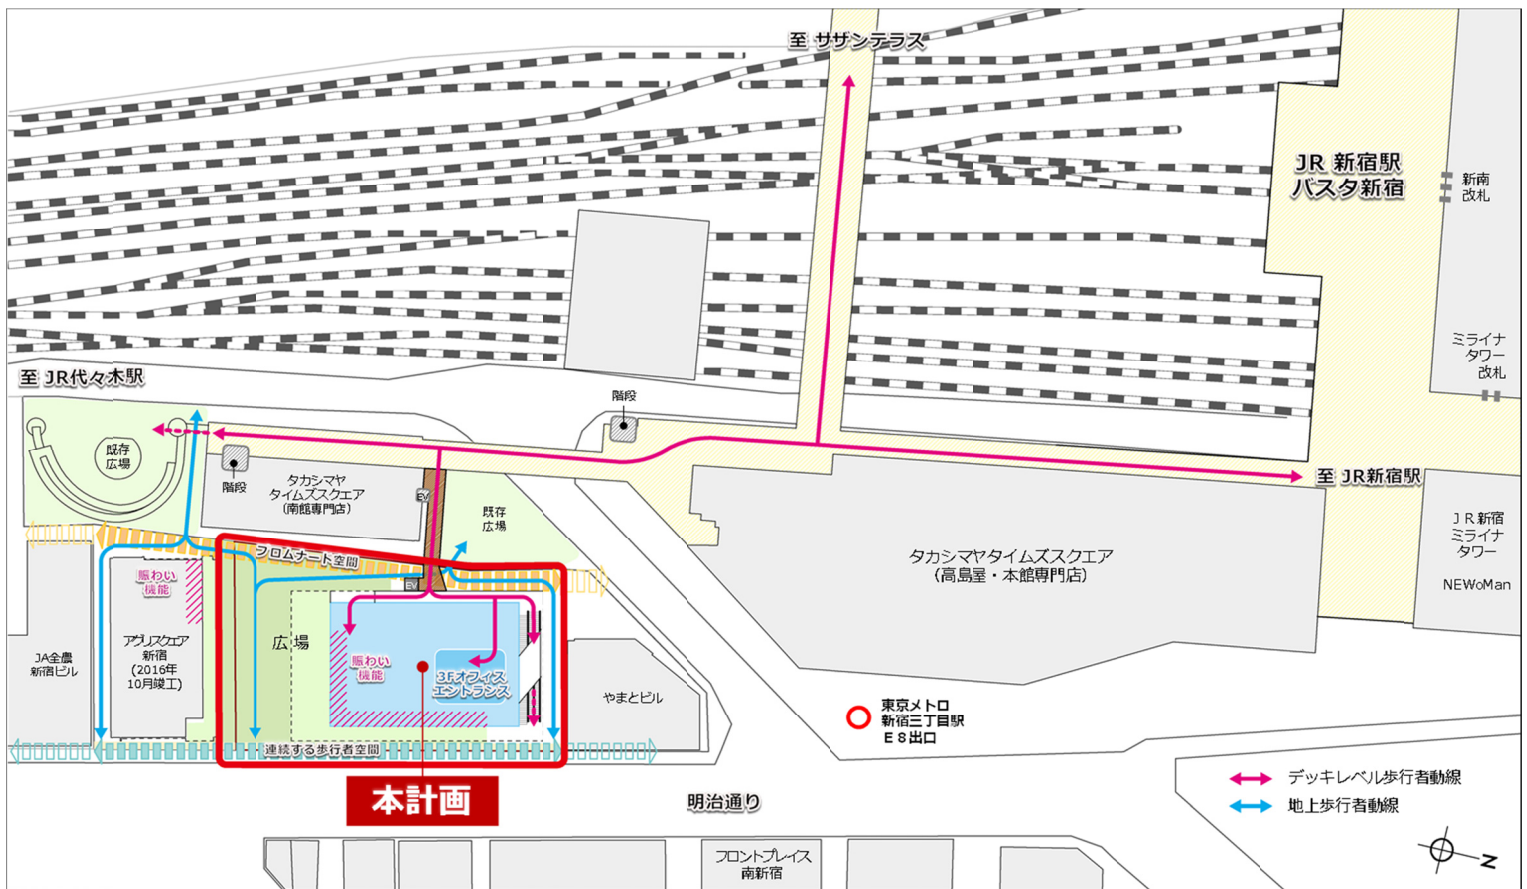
至 サザンテラス

JR 新宿駅
バスタ新宿

新南
改札

ミライナ
タワー
改札

至 JR代々木駅

階段

既存
広場

階段

タカシマヤ
タイムズスクエア
(南館専門店)

EV

既存
広場

至 JR新宿駅

JR新宿
ミライナ
タワー

NEWoMan

タカシマヤタイムズスクエア
(高島屋・本館専門店)

プロムナード空間

賑わい
機能

EV

JA全農
新宿ビル

アグリスクエア
新宿
(2016年
10月竣工)

広 場

賑わい
機能

3Fオフィス
エントランス

やまとビル

東京メトロ
新宿三丁目駅
E8出口

連続する歩行者空間

本計画

明治通り

デッキレベル歩行者動線
地上歩行者動線

フロントプレイス
南新宿

N